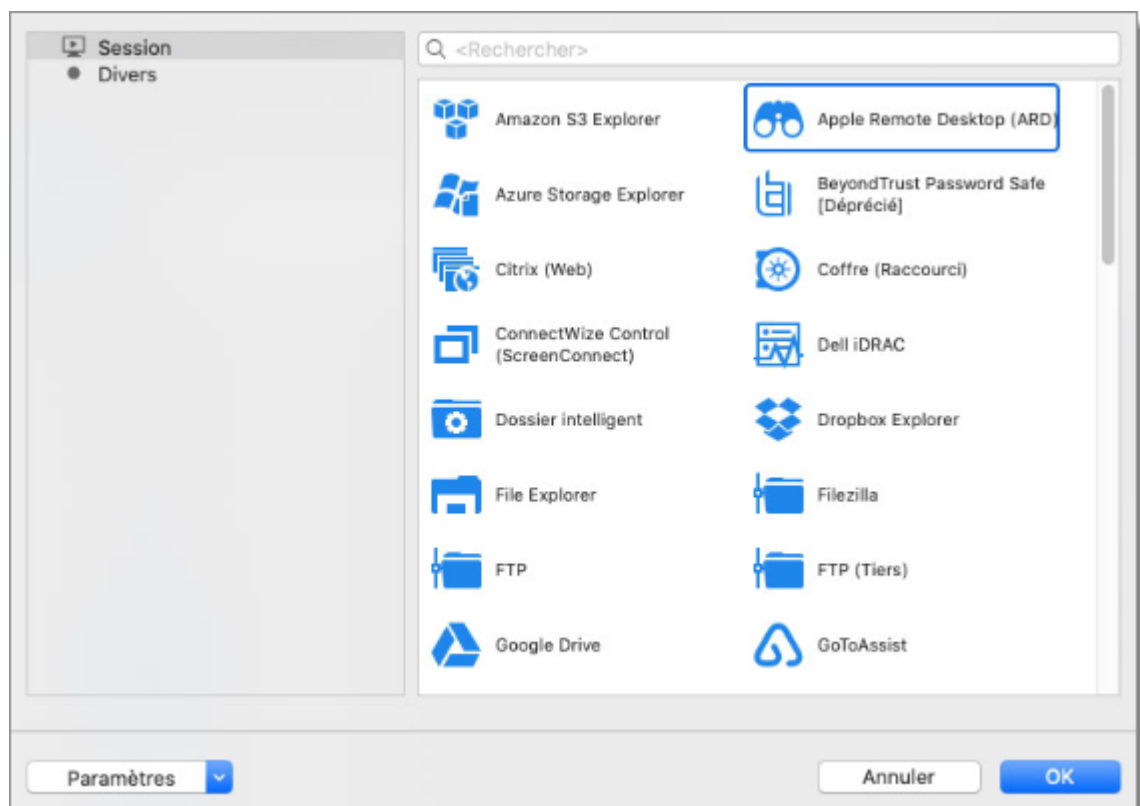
Session
Divers

<Rechercher>

Amazon S3 Explorer
Apple Remote Desktop (ARD)
Azure Storage Explorer
BeyondTrust Password Safe [Déprécié]
Citrix (Web)
Coffre (Raccourci)
ConnectWize Control (ScreenConnect)
Dell iDRAC
Dossier intelligent
Dropbox Explorer
File Explorer
Filezilla
FTP
FTP (Tiers)
Google Drive
GoToAssist

Paramètres
Annuler
OK